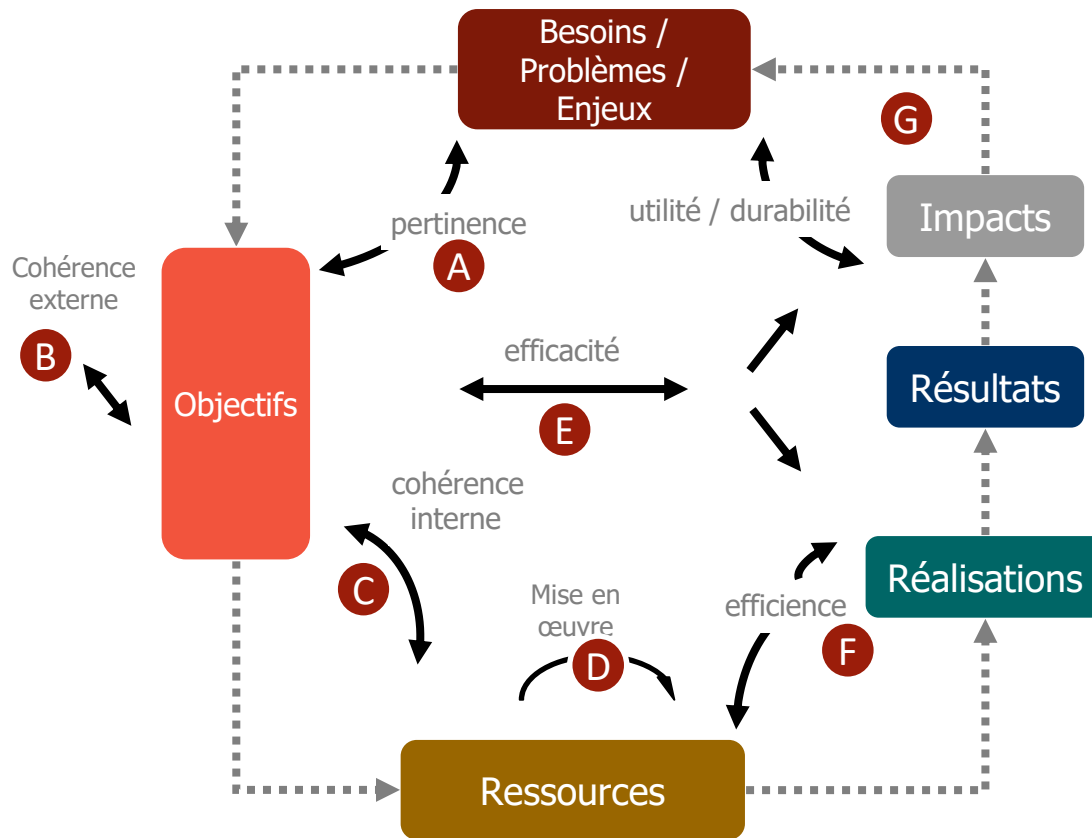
Besoins / Problèmes / Enjeux

G

pertinence

utilité / durabilité

Impacts

Cohérence externe

A

B

Objectifs

efficacité

Résultats

E

cohérence interne

C

Mise en œuvre

D

efficience

Réalisations

F

Ressources